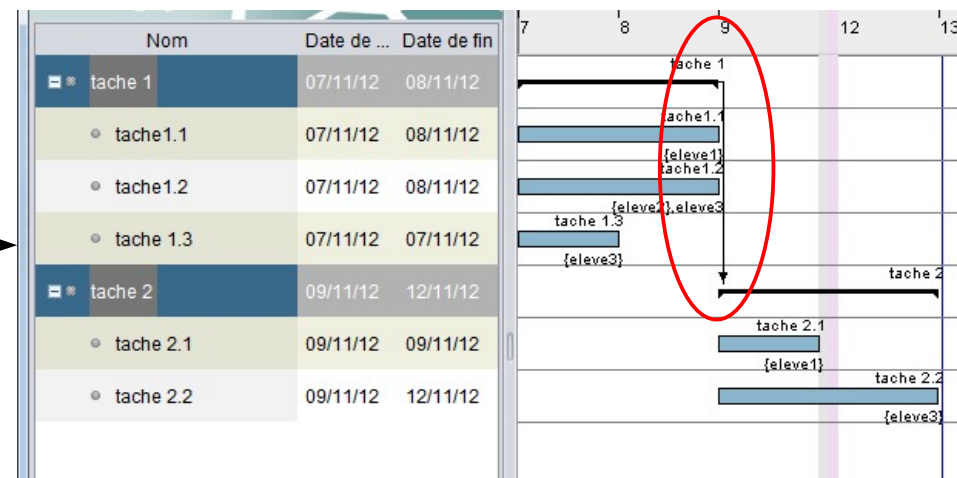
| Nom | Date de ... | Date de fin |
|---|---|---|
| tache 1 | 07/11/12 | 08/11/12 |
| tache1.1 | 07/11/12 | 08/11/12 |
| tache1.2 | 07/11/12 | 08/11/12 |
| tache 1.3 | 07/11/12 | 07/11/12 |
| tache 2 | 09/11/12 | 12/11/12 |
| tache 2.1 | 09/11/12 | 09/11/12 |
| tache 2.2 | 09/11/12 | 12/11/12 |

7 8 9 12 13

tache 1
tache1.1
{eleve1}
tache1.2
{eleve2},eleve3
tache 1.3
{eleve3}
tache 2
tache 2.1
{eleve1}
tache 2.2
{eleve3}